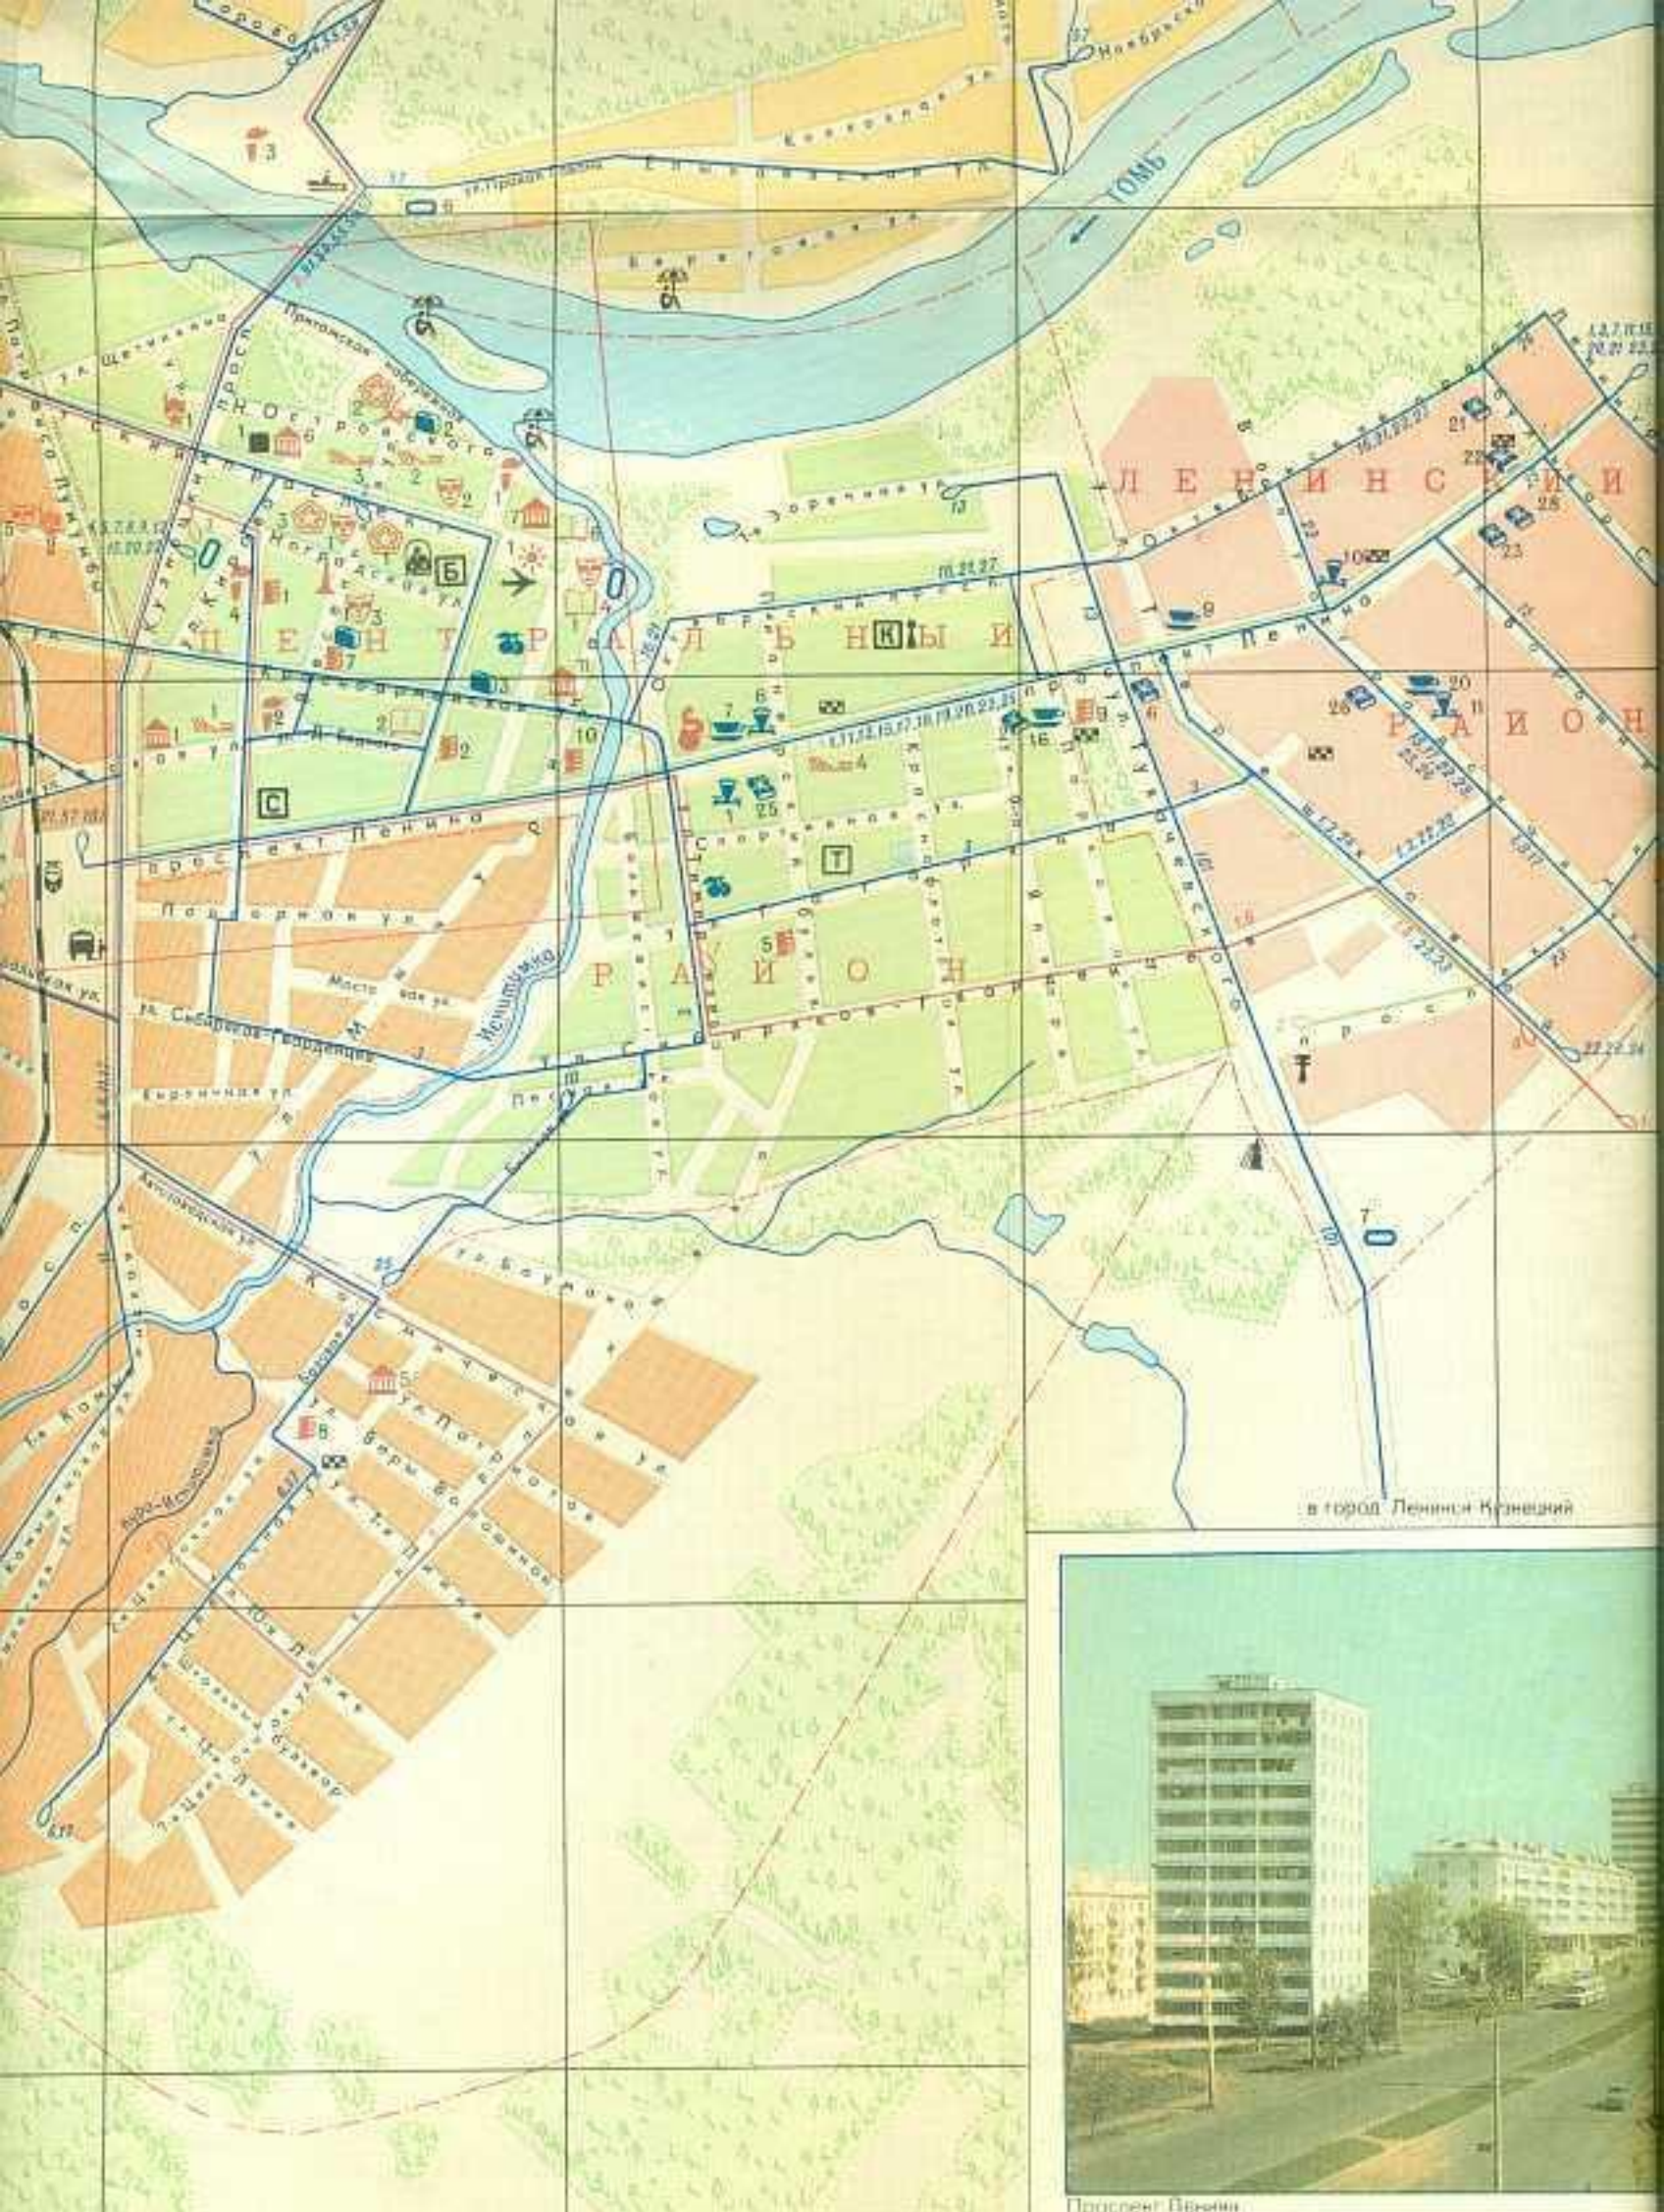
Томь
ЦЕНТРАЛЬНЫЙ РАЙОН
ЛЕНИНСКИЙ РАЙОН
Притомская набережная
ул. Щетинкина
Кузнецкий просп.
Ноградская ул.
Красноармейская ул.
проспект Ленина
Весенняя ул.
Октябрьский просп.
Спортивная ул.
Советский просп.
Сибиряков-Гвардейцев
Искитимка
Заречная ул.
Октябрьский просп.
Пионерский бульвар
ул. Бауманова
Кирпичная ул.
ул. Сибиряков-Гвардейцев
ул. Терешковой
Мостовая ул.
Пирогова ул.
Автозаводская ул.
Ноябрьская ул.
Береговая ул.
Пролетарская ул.
Кооперативная ул.
Б
К
Т
С
в город Ленинск-Кузнецкий
Проспект Ленина